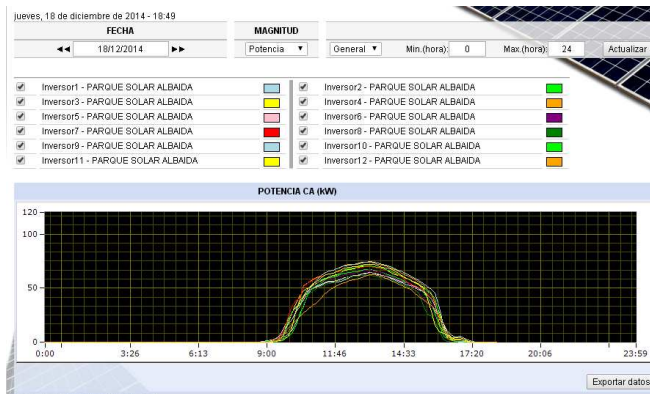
jueves, 18 de diciembre de 2014 - 18:49

FECHA

◄◄ 18/12/2014 ►►

MAGNITUD

Potencia ▼

General ▼ Min.(hora): 0 Max.(hora): 24 Actualizar

Inversor1 - PARQUE SOLAR ALBAIDA
Inversor3 - PARQUE SOLAR ALBAIDA
Inversor5 - PARQUE SOLAR ALBAIDA
Inversor7 - PARQUE SOLAR ALBAIDA
Inversor9 - PARQUE SOLAR ALBAIDA
Inversor11 - PARQUE SOLAR ALBAIDA

Inversor2 - PARQUE SOLAR ALBAIDA
Inversor4 - PARQUE SOLAR ALBAIDA
Inversor6 - PARQUE SOLAR ALBAIDA
Inversor8 - PARQUE SOLAR ALBAIDA
Inversor10 - PARQUE SOLAR ALBAIDA
Inversor12 - PARQUE SOLAR ALBAIDA

POTENCIA CA (kW)

120
100
50
0

0:00 3:26 6:13 9:00 11:46 14:33 17:20 20:06 23:59

Exportar datos